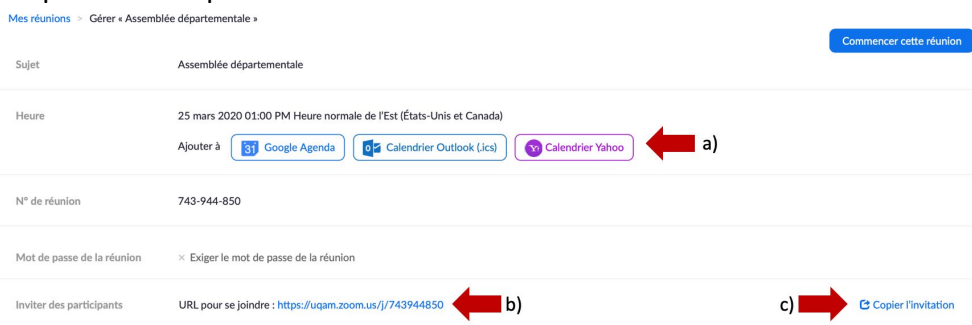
Mes réunions > Gérer « Assemblée départementale »

Commencer cette réunion

Sujet | Assemblée départementale

Heure | 25 mars 2020 01:00 PM Heure normale de l'Est (États-Unis et Canada)

Ajouter à 31 Google Agenda | Calendrier Outlook (.ics) | Calendrier Yahoo

a)

N° de réunion | 743-944-850

Mot de passe de la réunion | × Exiger le mot de passe de la réunion

Inviter des participants | URL pour se joindre : https://uqam.zoom.us/j/743944850

b)

c)

Copier l'invitation